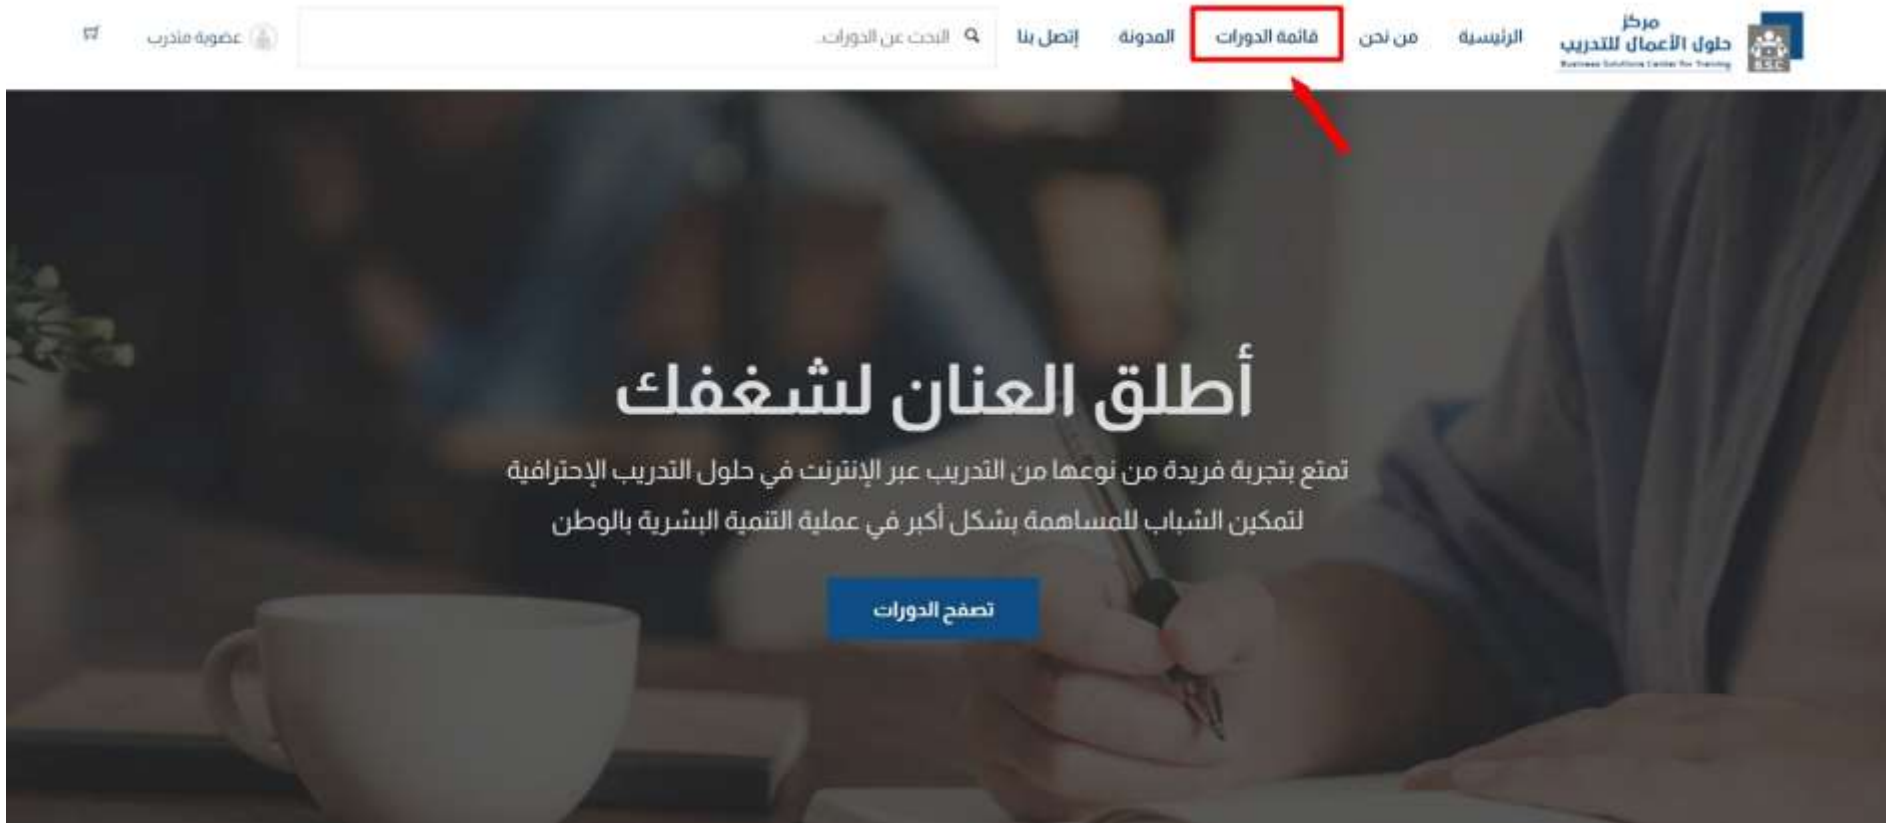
مركز حلول الأعمال للتدريب
Business Solutions Center for Training
BSC

الرئيسية من نحن قائمة الدورات المدونة إتصل بنا

البحث عن الدورات...

عضوية متدرب

أطلق العنان لشغفك

تمتع بتجربة فريدة من نوعها من التدريب عبر الإنترنت في حلول التدريب الإحترافية لتمكين الشباب للمساهمة بشكل أكبر في عملية التنمية البشرية بالوطن

تصفح الدورات